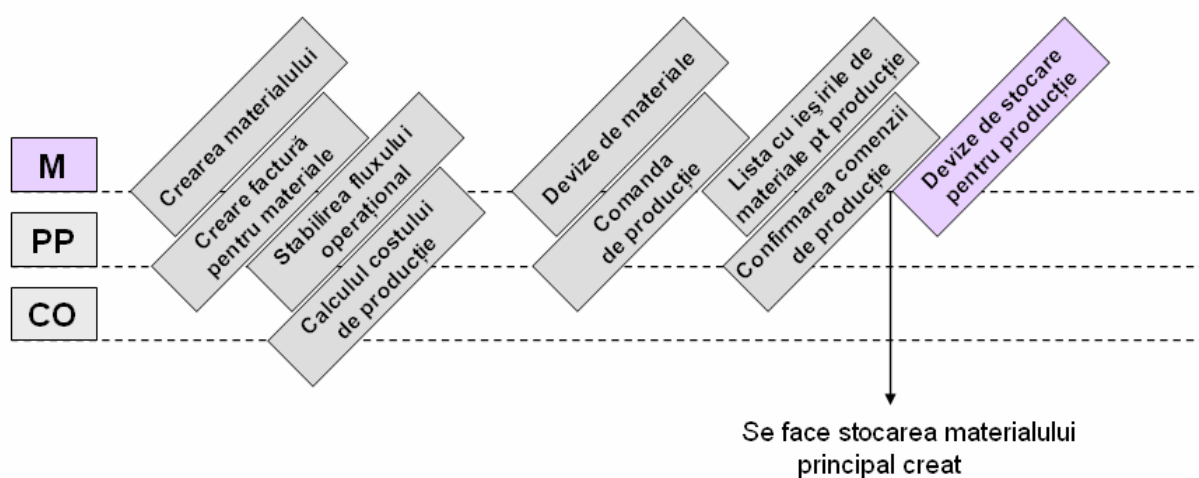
M

PP

CO

Crearea materialului

Creare factură pentru materiale

Stabilirea fluxului operațional

Calculul costului de producție

Devize de materiale

Comanda de producție

Lista cu ieșirile de materiale pt producție

Confirmarea comenzii de producție

Devize de stocare pentru producție

Se face stocarea materialului principal creat